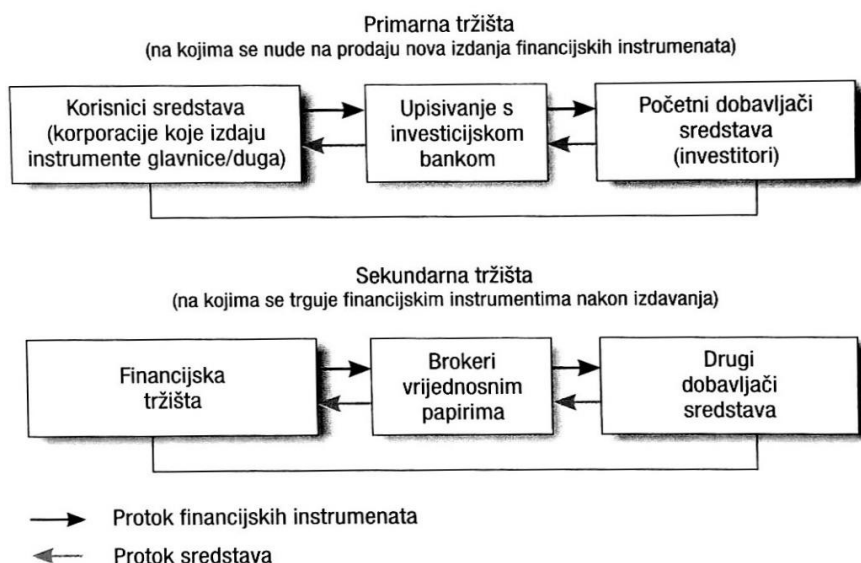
Primarna tržišta
(na kojima se nude na prodaju nova izdanja financijskih instrumenata)

Korisnici sredstava (korporacije koje izdaju instrumente glavnice/duga)

Upisivanje s investicijskom bankom

Početni dobavljači sredstava (investitori)

Sekundarna tržišta
(na kojima se trguje financijskim instrumentima nakon izdavanja)

Financijska tržišta

Brokeri vrijednosnim papirima

Drugi dobavljači sredstava

Protok financijskih instrumenata

Protok sredstava